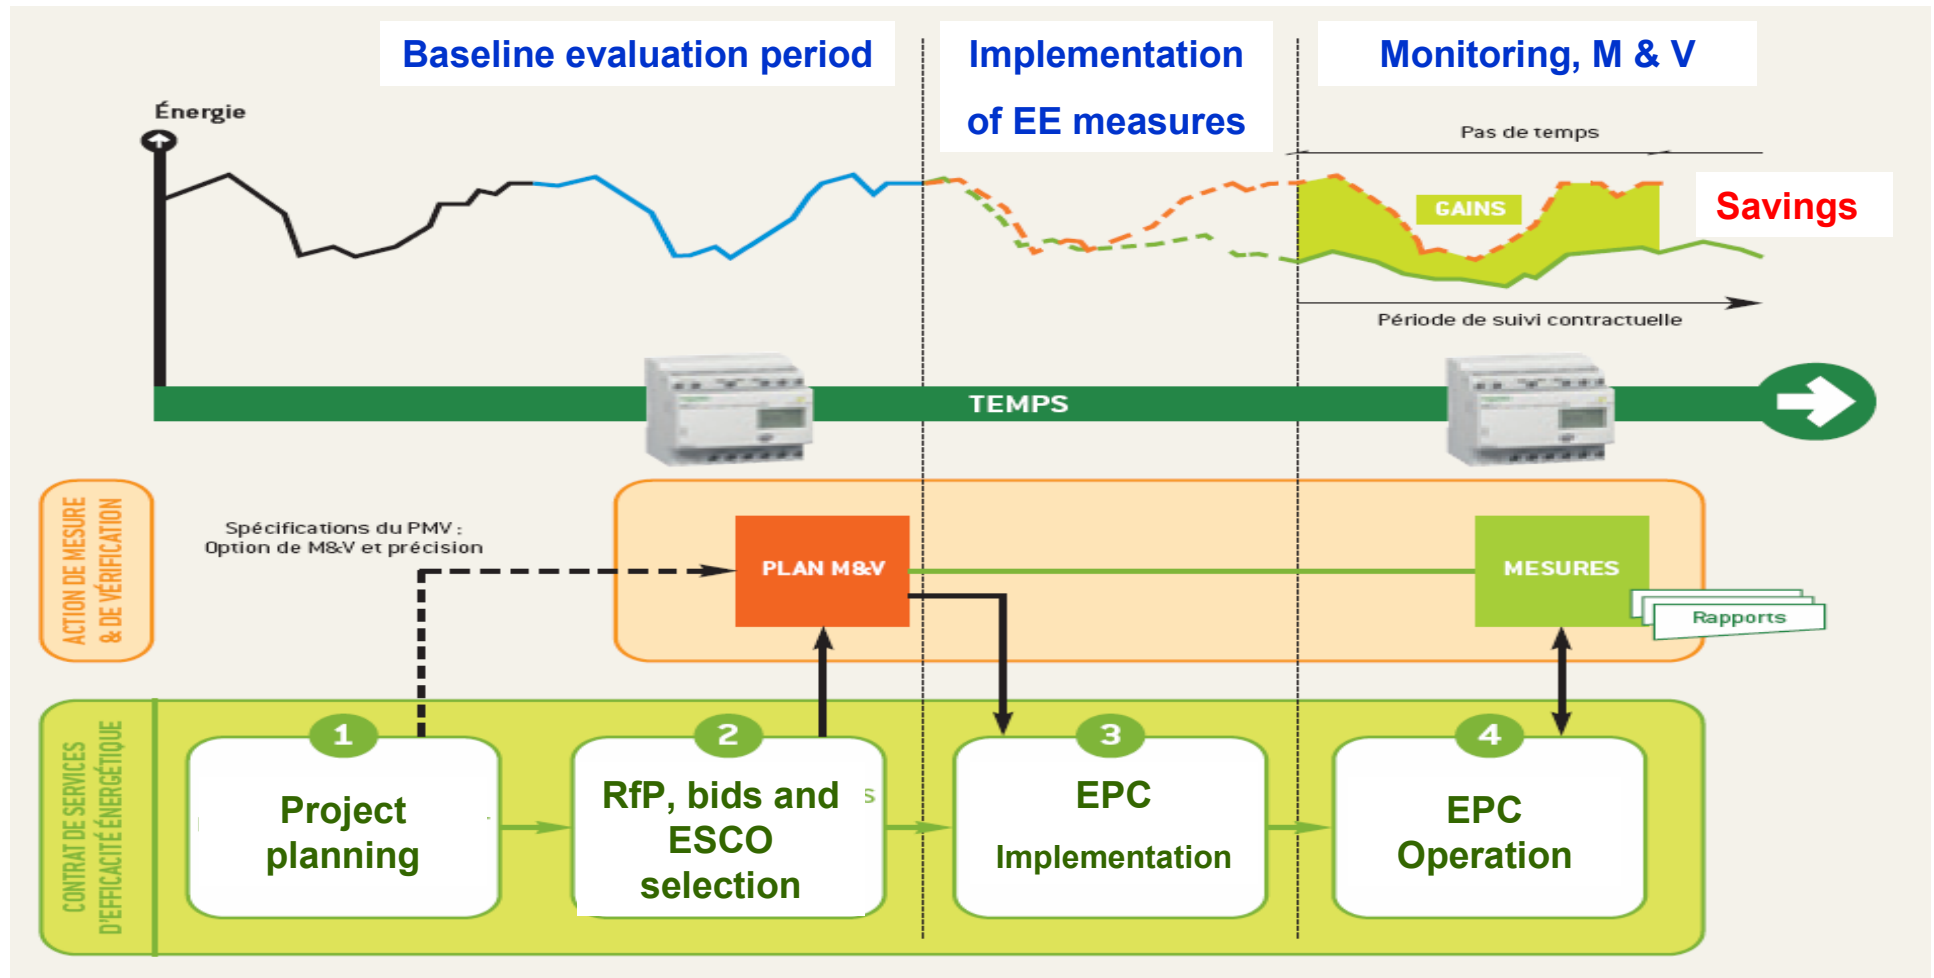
Baseline evaluation period

Implementation of EE measures

Monitoring, M & V

Énergie

Pas de temps

GAINS

Savings

Période de suivi contractuelle

TEMPS

ACTION DE MESURE & DE VÉRIFICATION

Spécifications du PMV : Option de M&V et précision

PLAN M&V

MESURES

Rapports

CONTRAT DE SERVICES D'EFFICACITÉ ÉNERGÉTIQUE

1
Project planning

2
RfP, bids and ESCO selection

3
EPC
Implementation

4
EPC Operation